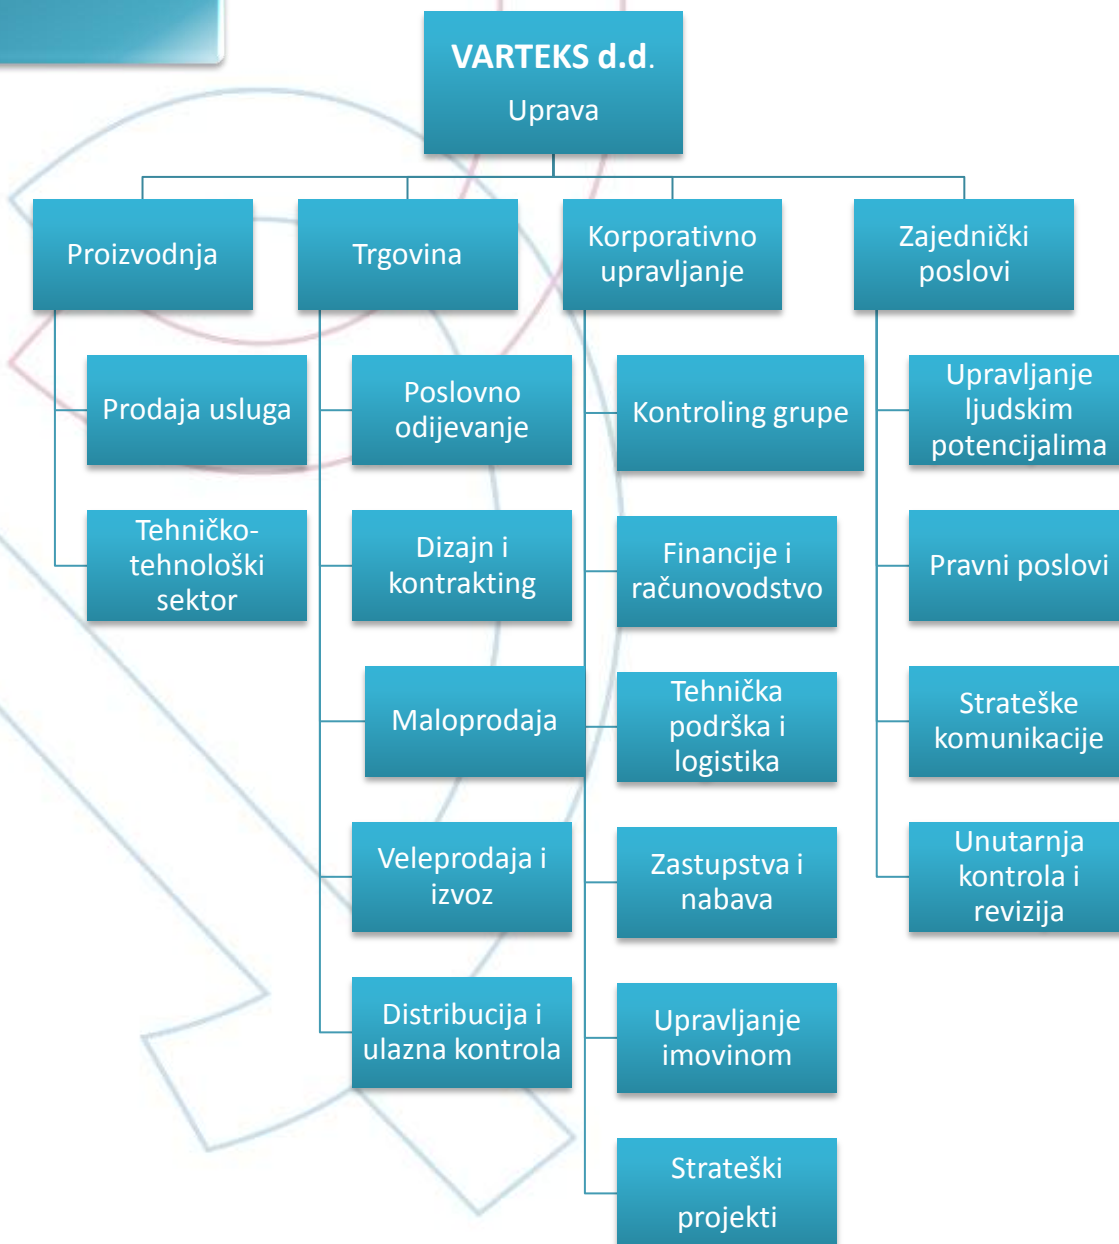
VARTEKS d.d.
Uprava

Proizvodnja

Prodaja usluga

Tehničko-tehnološki sektor

Trgovina

Poslovno odijevanje

Dizajn i kontrakting

Maloprodaja

Veleprodaja i izvoz

Distribucija i ulazna kontrola

Korporativno upravljanje

Kontroling grupe

Financije i računovodstvo

Tehnička podrška i logistika

Zastupstva i nabava

Upravljanje imovinom

Strateški projekti

Zajednički poslovi

Upravljanje ljudskim potencijalima

Pravni poslovi

Strateške komunikacije

Unutarnja kontrola i revizija